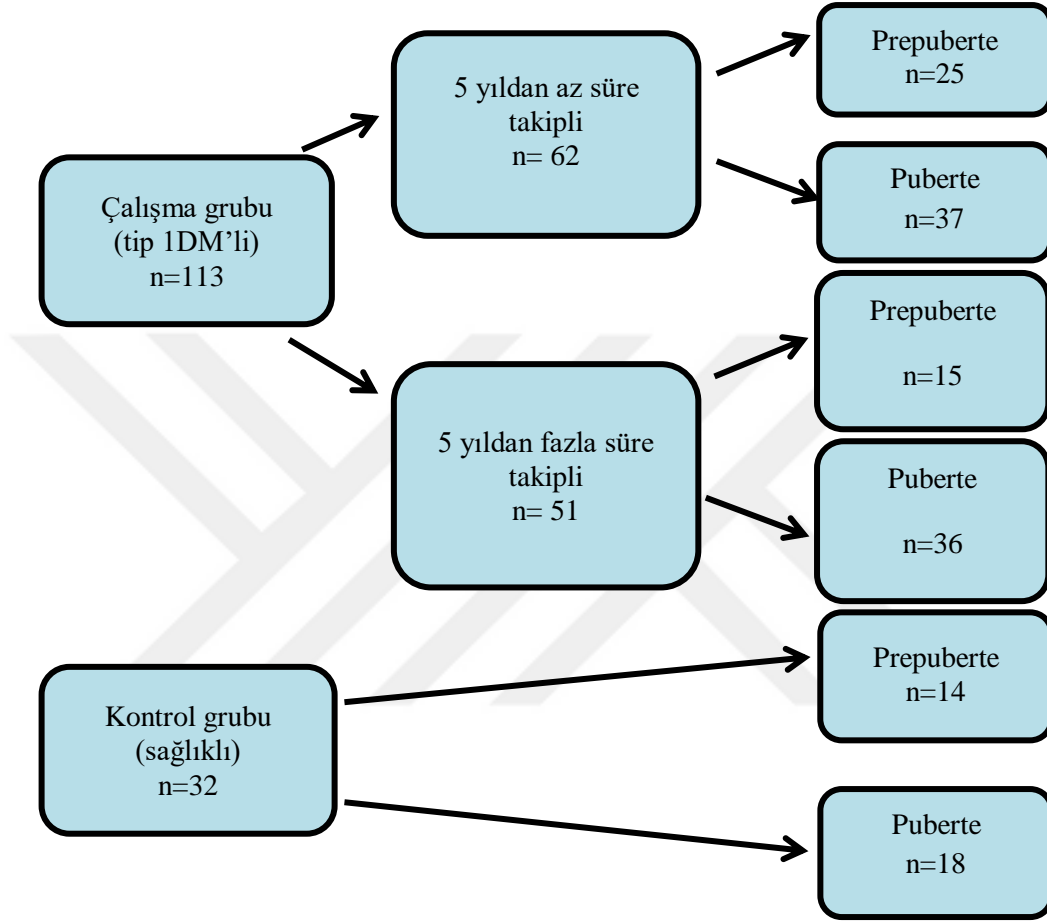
Çalışma grubu
(tip 1DM'li)
n=113

5 yıldan az süre takipli
n= 62

Prepuberte
n=25

Puberte
n=37

5 yıldan fazla süre takipli
n= 51

Prepuberte
n=15

Puberte
n=36

Kontrol grubu
(sağlıklı)
n=32

Prepuberte
n=14

Puberte
n=18